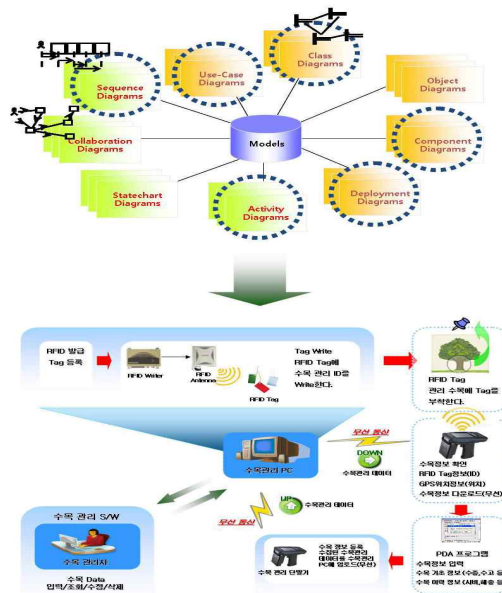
Sequence Diagrams

Use-Case Diagrams

Class Diagrams

Object Diagrams

Collaboration Diagrams

Models

Component Diagrams

Statechart Diagrams

Activity Diagrams

Deployment Diagrams

RFID 발급 Tag 등록

RFID Writer

RFID Antenna

RFID Tag

Tag Write RFID Tag에 수목 관리 ID를 Write한다.

RFID Tag 관리 수목에 Tag를 부착한다.

무선 통신

DOWN

수목관리 데이터

수목관리 PC

수목정보 확인
RFID Tag정보(ID)
GPS위치정보(위치)
수목정보 다운로드(무선)

UP

수목관리 데이터

무선 통신

수목 관리 S/W

수목 관리자

수목 Data 입력/조회/수정/삭제

수목 정보 등록
수집된 수목관리 데이터를 수목관리 PC에 업로드(무선)

수목 관리 단말기

PDA 프로그램
수목정보 입력
수목 기초 정보 (수종,수고 등
수목 피해 정보 (사해,해충 등